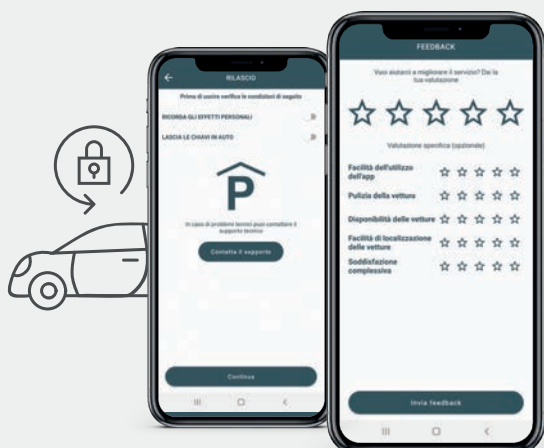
RILASCIO

Prima di uscire verifica le condizioni di seguito

RICORDA GLI EFFETTI PERSONALI

LASCIA LE CHIAVI IN AUTO

In caso di problemi tecnici puoi contattare il supporto tecnico

Contatta il supporto

Continua

FEEDBACK

Vuoi aiutarci a migliorare il servizio? Dai la tua valutazione

Valutazione specifica (opzionale)

Facilità dell'utilizzo dell'app

Pulizia della vetture

Disponibilità delle vetture

Facilità di localizzazione delle vetture

Soddisfazione complessiva

Invia feedback